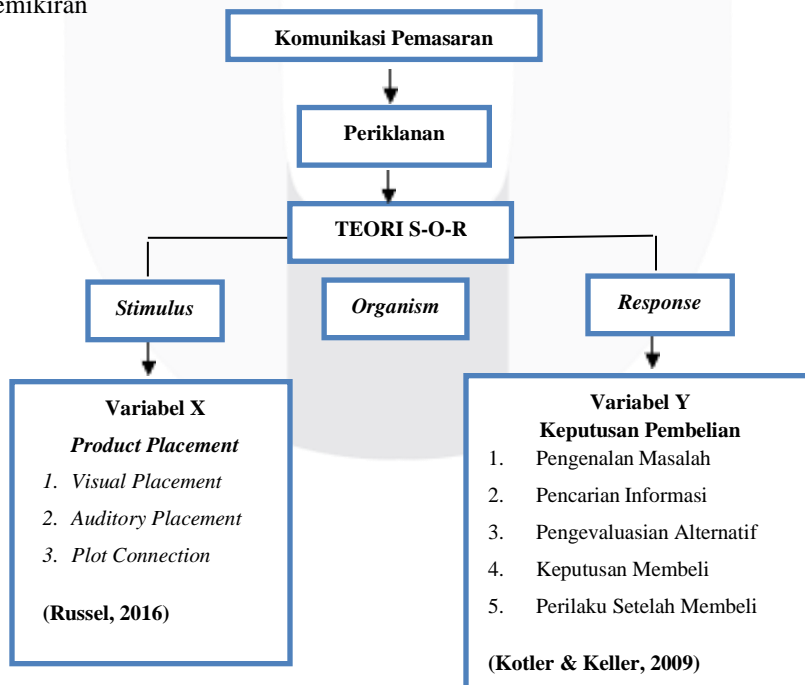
emikiran

Komunikasi Pemasaran

Periklanan

TEORI S-O-R

*Stimulus*

*Organism*

*Response*

Variabel X
*Product Placement*
1. *Visual Placement*
2. *Auditory Placement*
3. *Plot Connection*

(Russel, 2016)

Variabel Y
Keputusan Pembelian
1. Pengenalan Masalah
2. Pencarian Informasi
3. Pengevaluasian Alternatif
4. Keputusan Membeli
5. Perilaku Setelah Membeli

(Kotler & Keller, 2009)